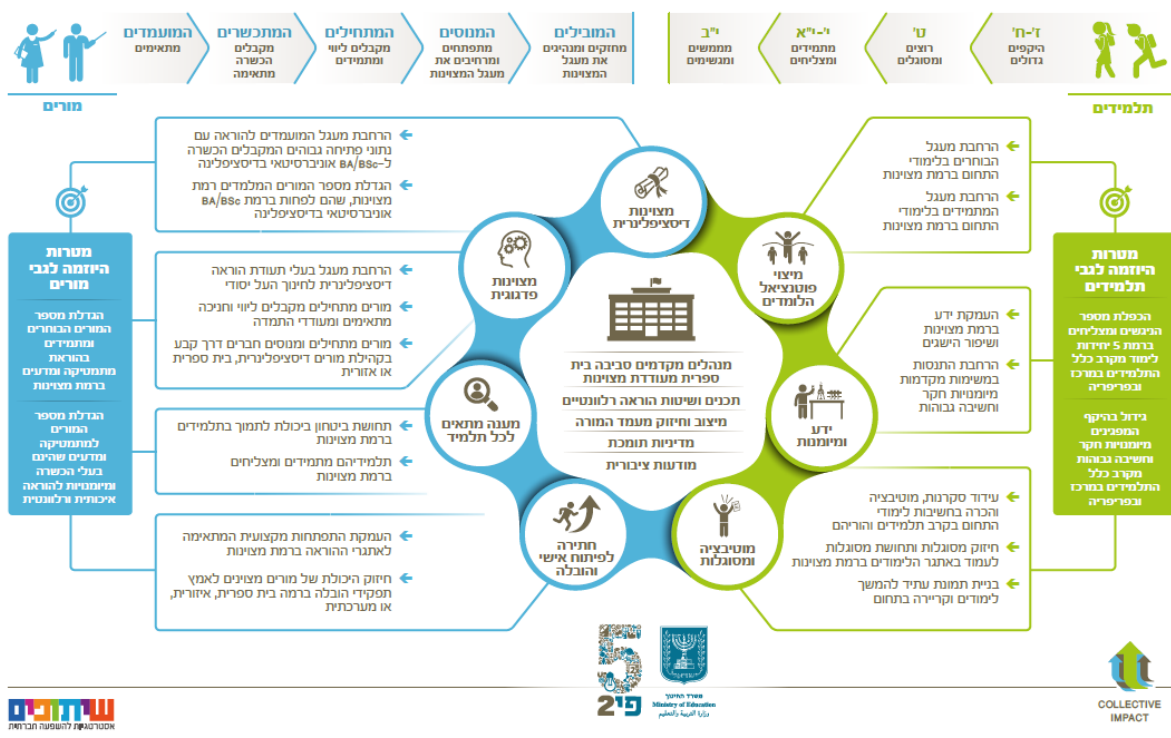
המובילים
מחזקים ומנהיגים את מעגל המצוינות

המנוסים
מתפתחים ומרחיבים את מעגל המצוינות

המתחילים
מקבלים ליווי ומתמידים

המתכשרים
מקבלים הכשרה מתאימה

המועמדים
מתאימים

מורים

ז'-ח'
היקפים גדולים

ט'
רוצים ומסוגלים

י'-י"א
מתמידים ומצליחים

י"ב
מממשים ומגשימים

תלמידים

הרחבת מעגל המועמדים להוראה עם נתוני פתיחה גבוהים המקבלים הכשרה ל-BA/BSc אוניברסיטאי בדיסציפלינה

הגדלת מספר המורים המלמדים רמת מצוינות, שהם לפחות ברמת BA/BSc אוניברסיטאי בדיסציפלינה

מטרות היוזמה לגבי מורים

הגדלת מספר המורים הבוחרים ומתמידים בהוראת מתמטיקה ומדעים ברמת מצוינות

הגדלת מספר המורים למתמטיקה ומדעים שהינם בעלי הכשרה ומיומנויות להוראה איכותית ורלוונטית

הרחבת מעגל בעלי תעודת הוראה דיסציפלינרית לחינוך העל יסודי

מורים מתחילים מקבלים ליווי וחניכה מתאימים ומעודדי התמדה

מורים מתחילים ומנוסים חברים דרך קבע בקהילת מורים דיסציפלינרית, בית ספרית או אזורית

תחושת ביטחון ביכולת לתמוך בתלמידים ברמת מצוינות

תלמידיהם מתמידים ומצליחים ברמת מצוינות

העמקת התפתחות מקצועית המתאימה לאתגרי ההוראה ברמת מצוינות

חיזוק היכולת של מורים מצוינים לאמץ תפקידי הובלה ברמה בית ספרית, אזורית, או מערכתית

מצוינות דיסציפלינרית

מצוינות פדגוגית

מענה מתאים לכל תלמיד

חתירה לפיתוח אישי והובלה

מיצוי פוטנציאל הלומדים

ידע ומיומנות

מוטיבציה ומסוגלות

מנהלים מקדמים סביבה בית ספרית מעודדת מצוינות
תכנים ושיטות הוראה רלוונטיים
מיצוב וחיזוק מעמד המורה
מדיניות תומכת
מודעות ציבורית

הרחבת מעגל הבוחרים בלימודי התחום ברמת מצוינות

הרחבת מעגל המתמידים בלימודי התחום ברמת מצוינות

מטרות היוזמה לגבי תלמידים

הכפלת מספר הניגשים ומצליחים ברמת 5 יחידות לימוד מקרב כלל התלמידים במרכז ובפריפריה

גידול בהיקף המפגינים מיומנויות חקר וחשיבה גבוהות מקרב כלל התלמידים במרכז ובפריפריה

העמקת ידע ברמת מצוינות ושיפור הישגים

הרחבת התנסות במשימות מקדמות מיומנויות חקר וחשיבה גבוהות

עידוד סקרנות, מוטיבציה והכרה בחשיבות לימודי התחום בקרב תלמידים והוריהם

חיזוק מסוגלות ותחושת מסוגלות לעמוד באתגר הלימודים ברמת מצוינות

בניית תמונת עתיד להמשך לימודים וקריירה בתחום

5 פי 2

משרד החינוך
Ministry of Education
وزارة التربية والتعليم

שיתופים
אסטרטגיות להשפעה חברתית

COLLECTIVE IMPACT